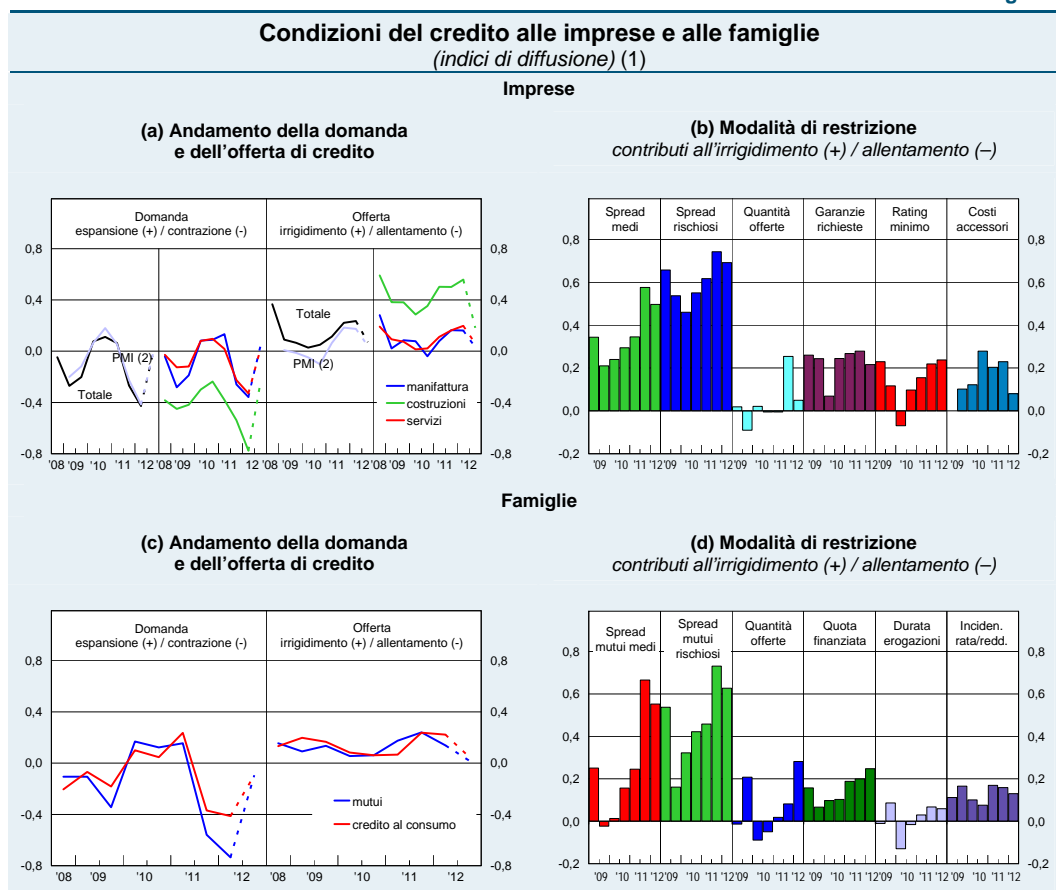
Condizioni del credito alle imprese e alle famiglie
(indici di diffusione) (1)

Imprese

(a) Andamento della domanda e dell'offerta di credito

Domanda
espansione (+) / contrazione (-)

Offerta
irrigidimento (+) / allentamento (-)

Totale
PMI (2)
Totale
PMI (2)

manifattura
costruzioni
servizi

0,8
0,4
0,0
-0,4
-0,8

0,8
0,4
0,0
-0,4
-0,8

'08 '09 '10 '11 '12 '08 '09 '10 '11 '12 '08 '09 '10 '11 '12 '08 '09 '10 '11 '12

(b) Modalità di restrizione
contributi all'irrigidimento (+) / allentamento (–)

Spread medi
Spread rischiosi
Quantità offerte
Garanzie richieste
Rating minimo
Costi accessori

0,8
0,6
0,4
0,2
0,0
-0,2

0,8
0,6
0,4
0,2
0,0
-0,2

'09 '10 '11 '12 '09 '10 '11 '12 '09 '10 '11 '12 '09 '10 '11 '12 '09 '10 '11 '12 '09 '10 '11 '12

Famiglie

(c) Andamento della domanda e dell'offerta di credito

Domanda
espansione (+) / contrazione (-)

Offerta
irrigidimento (+) / allentamento (-)

mutui
credito al consumo

0,8
0,4
0,0
-0,4
-0,8

0,8
0,4
0,0
-0,4
-0,8

'08 '09 '10 '11 '12 '08 '09 '10 '11 '12

(d) Modalità di restrizione
contributi all'irrigidimento (+) / allentamento (–)

Spread mutui medi
Spread mutui rischiosi
Quantità offerte
Quota finanziata
Durata erogazioni
Inciden. rata/redd.

0,8
0,6
0,4
0,2
0,0
-0,2

0,8
0,6
0,4
0,2
0,0
-0,2

'09 '10 '11 '12 '09 '10 '11 '12 '09 '10 '11 '12 '09 '10 '11 '12 '09 '10 '11 '12 '09 '10 '11 '12